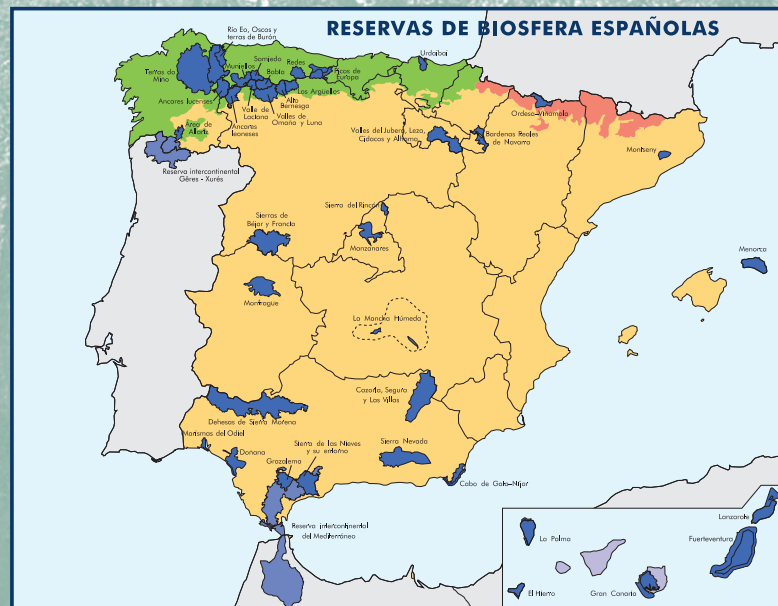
RESERVAS DE BIOSFERA ESPAÑOLAS

Río Eo, Oscos y terras de Burón

Urdaibai

Terras do Miño

Muniellos

Somiedo

Babia

Redes

Picos de Europa

Ancares lucenses

Alto Bernesga

Los Argüellos

Valle de Laciana

Valles de Omaña y Luna

Ancares leoneses

Área de Allariz

Valles del Jubera, Leza, Cidacos y Alhama

Bardenas Reales de Navarra

Ordesa-Viñamala

Montseny

Reserva intercontinental Gêres - Xurés

Sierra del Rincón

Sierras de Béjar y Francia

Manzanares

Menorca

Monfragüe

La Mancha Húmeda

Cazorla, Segura y Las Villas

Dehesas de Sierra Morena

Marismas del Odiel

Sierra de las Nieves y su entorno

Sierra Nevada

Doñana

Grazalema

Cabo de Gata-Níjar

Reserva intercontinental del Mediterráneo

La Palma

Lanzarote

Fuerteventura

El Hierro

Gran Canaria